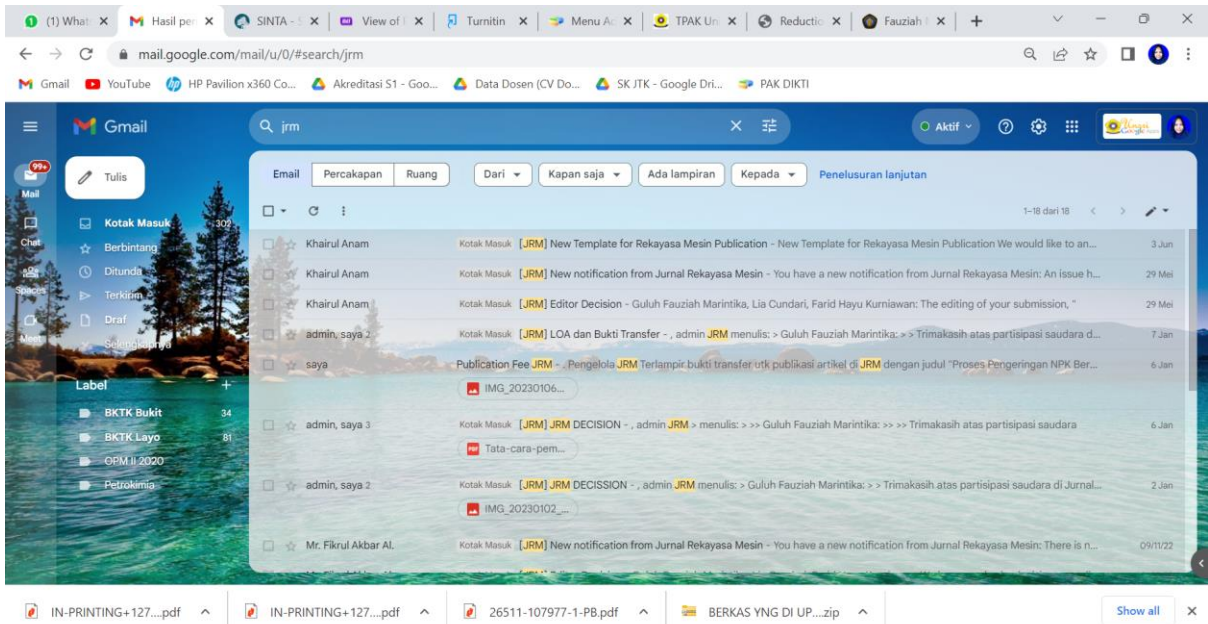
(1) What | Hasil pen | SINTA - | View of | Turnitin | Menu Ac | TPAK Un | Reductio | Fauziah

mail.google.com/mail/u/0/#search/jrm

Gmail YouTube HP Pavilion x360 Co... Akreditasi S1 - Goo... Data Dosen (CV Do... SK JTK - Google Dri... PAK DIKTI

Gmail

jrm

Aktif

99+ Mail

Chat

Spaces

Meet

Tulis

Kotak Masuk 302
Berbintang
Ditunda
Terkirim
Draf
Selengkapnya

Label

BKTK Bukit 34
BKTK Layo 81
OPM II 2020
Petrokimia

Email | Percakapan | Ruang | Dari | Kapan saja | Ada lampiran | Kepada | Penelusuran lanjutan

1–18 dari 18

Khairul Anam | Kotak Masuk [JRM] New Template for Rekayasa Mesin Publication - New Template for Rekayasa Mesin Publication We would like to an... | 3 Jun

Khairul Anam | Kotak Masuk [JRM] New notification from Jurnal Rekayasa Mesin - You have a new notification from Jurnal Rekayasa Mesin: An issue h... | 29 Mei

Khairul Anam | Kotak Masuk [JRM] Editor Decision - Guluh Fauziah Marintika, Lia Cundari, Farid Hayu Kurniawan: The editing of your submission, " | 29 Mei

admin, saya 2 | Kotak Masuk [JRM] LOA dan Bukti Transfer - , admin JRM menulis: > Guluh Fauziah Marintika: > > Trimakasih atas partisipasi saudara d... | 7 Jan

saya | Publication Fee JRM - . Pengelola JRM Terlampir bukti transfer utk publikasi artikel di JRM dengan judul "Proses Pengeringan NPK Ber... | 6 Jan
IMG_20230106...

admin, saya 3 | Kotak Masuk [JRM] JRM DECISION - , admin JRM > menulis: > >> Guluh Fauziah Marintika: >> >> Trimakasih atas partisipasi saudara | 6 Jan
Tata-cara-pem...

admin, saya 2 | Kotak Masuk [JRM] JRM DECISSION - , admin JRM menulis: > Guluh Fauziah Marintika: > > Trimakasih atas partisipasi saudara di Jurnal... | 2 Jan
IMG_20230102_...

Mr. Fikrul Akbar Al. | Kotak Masuk [JRM] New notification from Jurnal Rekayasa Mesin - You have a new notification from Jurnal Rekayasa Mesin: There is n... | 09/11/22

IN-PRINTING+127....pdf | IN-PRINTING+127....pdf | 26511-107977-1-PB.pdf | BERKAS YNG DI UP....zip | Show all